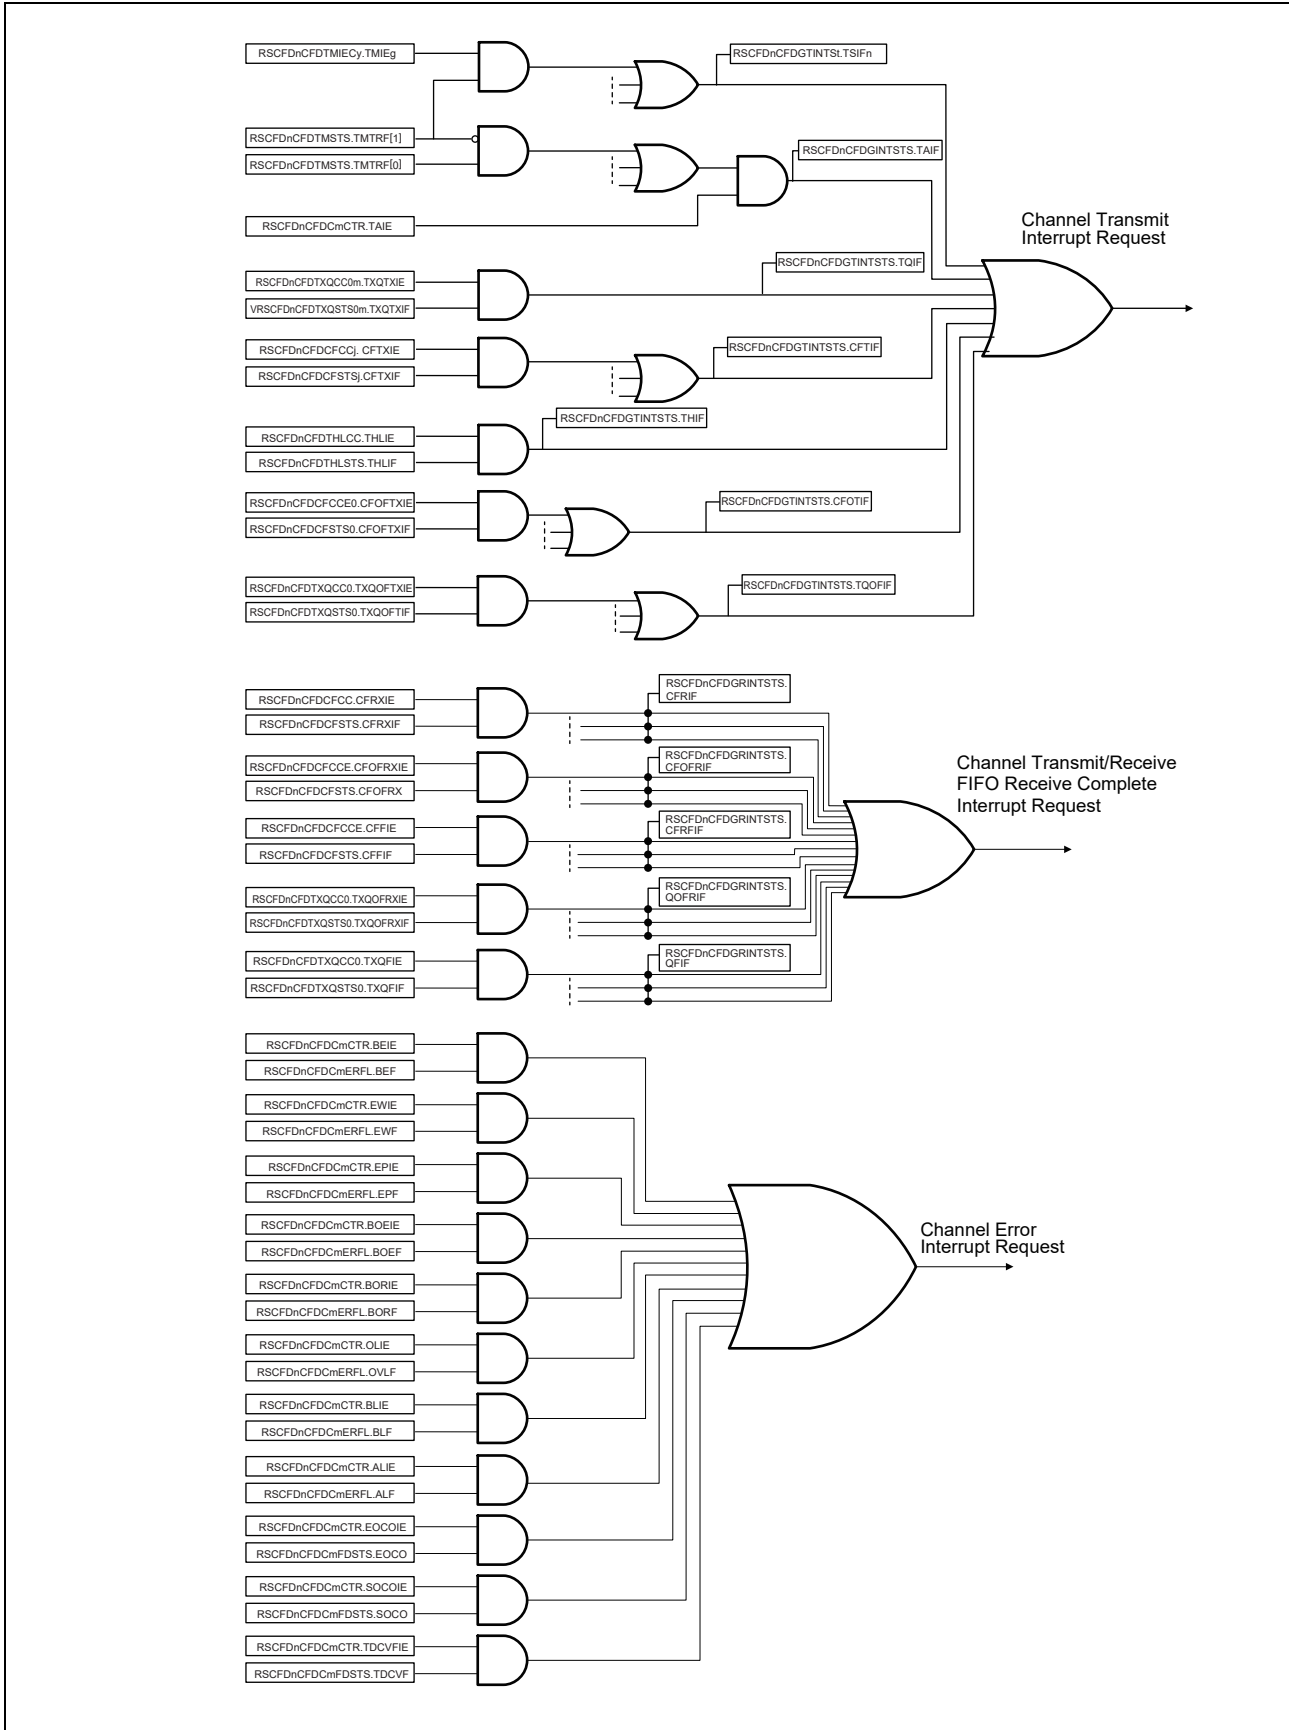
RSCFDnCFDTMIECy.TMIEg

RSCFDnCFDGTINTSt.TSIFn

RSCFDnCFDTMSTS.TMTRF[1]

RSCFDnCFDTMSTS.TMTRF[0]

RSCFDnCFDGINTSTS.TAIF

RSCFDnCFDCmCTR.TAIE

Channel Transmit Interrupt Request

RSCFDnCFDGTINTSTS.TQIF

RSCFDnCFDTXQCC0m.TXQTXIE

VRSCFDnCFDTXQSTS0m.TXQTXIF

RSCFDnCFDCFCCj. CFTXIE

RSCFDnCFDGTINTSTS.CFTIF

RSCFDnCFDCFSTSj.CFTXIF

RSCFDnCFDGTINTSTS.THIF

RSCFDnCFDTHLCC.THLIE

RSCFDnCFDTHLSTS.THLIF

RSCFDnCFDCFCCE0.CFOFTXIE

RSCFDnCFDGTINTSTS.CFOTIF

RSCFDnCFDCFSTS0.CFOFTXIF

RSCFDnCFDTXQCC0.TXQOFTXIE

RSCFDnCFDGTINTSTS.TQOFIF

RSCFDnCFDTXQSTS0.TXQOFTIF

RSCFDnCFDGRINTSTS. CFRIF

RSCFDnCFDCFCC.CFRXIE

RSCFDnCFDCFSTS.CFRXIF

RSCFDnCFDGRINTSTS. CFOFRIF

RSCFDnCFDCFCCE.CFOFRXIE

Channel Transmit/Receive FIFO Receive Complete Interrupt Request

RSCFDnCFDCFSTS.CFOFRX

RSCFDnCFDGRINTSTS. CFRFIF

RSCFDnCFDCFCCE.CFFIE

RSCFDnCFDCFSTS.CFFIF

RSCFDnCFDGRINTSTS. QOFRIF

RSCFDnCFDTXQCC0.TXQOFRXIE

RSCFDnCFDTXQSTS0.TXQOFRXIF

RSCFDnCFDGRINTSTS. QFIF

RSCFDnCFDTXQCC0.TXQFIE

RSCFDnCFDTXQSTS0.TXQFIF

RSCFDnCFDCmCTR.BEIE

RSCFDnCFDCmERFL.BEF

RSCFDnCFDCmCTR.EWIE

RSCFDnCFDCmERFL.EWF

RSCFDnCFDCmCTR.EPIE

RSCFDnCFDCmERFL.EPF

RSCFDnCFDCmCTR.BOEIE

Channel Error Interrupt Request

RSCFDnCFDCmERFL.BOEF

RSCFDnCFDCmCTR.BORIE

RSCFDnCFDCmERFL.BORF

RSCFDnCFDCmCTR.OLIE

RSCFDnCFDCmERFL.OVLF

RSCFDnCFDCmCTR.BLIE

RSCFDnCFDCmERFL.BLF

RSCFDnCFDCmCTR.ALIE

RSCFDnCFDCmERFL.ALF

RSCFDnCFDCmCTR.EOCOIE

RSCFDnCFDCmFDSTS.EOCO

RSCFDnCFDCmCTR.SOCOIE

RSCFDnCFDCmFDSTS.SOCO

RSCFDnCFDCmCTR.TDCVFIE

RSCFDnCFDCmFDSTS.TDCVF